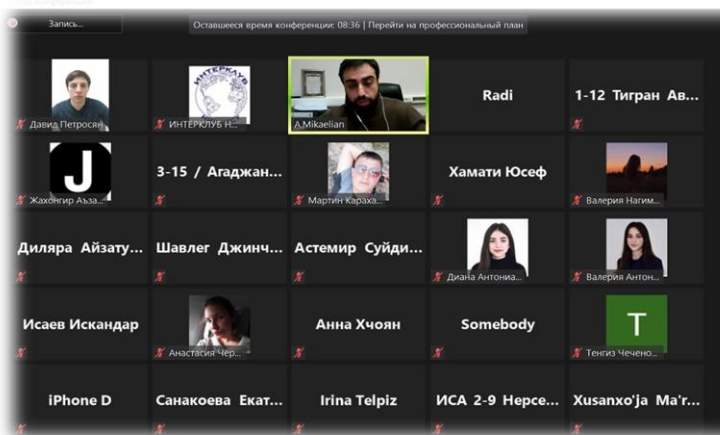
Запись...

Оставшееся время конференции: 08:36 | Перейти на профессиональный план

Давид Петросян

ИНТЕРКЛУБ

ИНТЕРКЛУБ Н...

A Mikaelian

Radi

1-12 Тигран Ав...

J

Жахонгир Аъза...

3-15 / Агаджан...

Мартин Караха...

Хамати Юсеф

Валерия Нагим...

Диляра Айзату...

Шавлег Джинч...

Астемир Суйди...

Диана Антониа...

Валерия Антон...

Исаев Искандар

Анастасия Чер...

Анна Хчоян

Somebody

T

Тенгиз Чечено...

iPhone D

Санакоева Екат...

Irina Telpiz

ИСА 2-9 Нерсе...

Xusanxo'ja Ma'r...